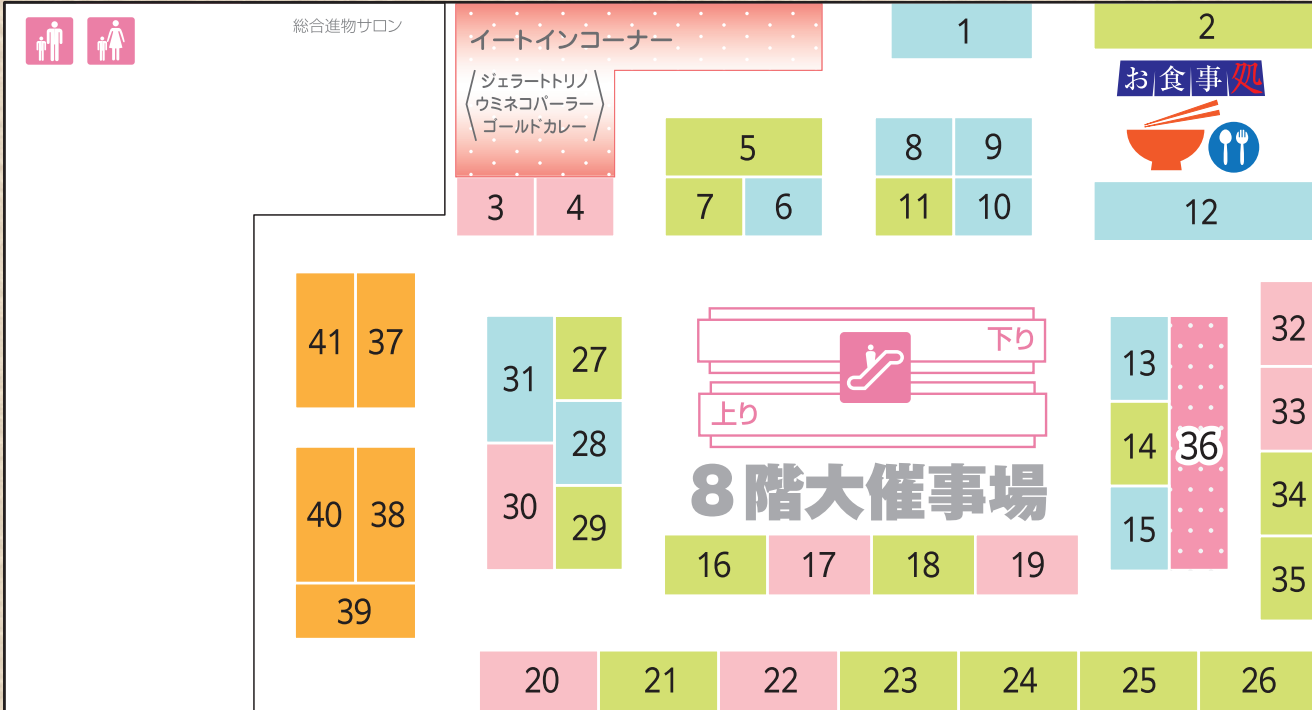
総合進物サロン

イートインコーナー

ジェラートトリノ
ウミネコパーラー
ゴールドカレー

1

2

お食事処

3 4

5

7 6

8 9

11 10

12

41 37

40 38

39

31 27

28

30

29

下り

上り

8階大催事場

16 17 18 19

13

14

15

36

32

33

34

35

20 21 22 23 24 25 26